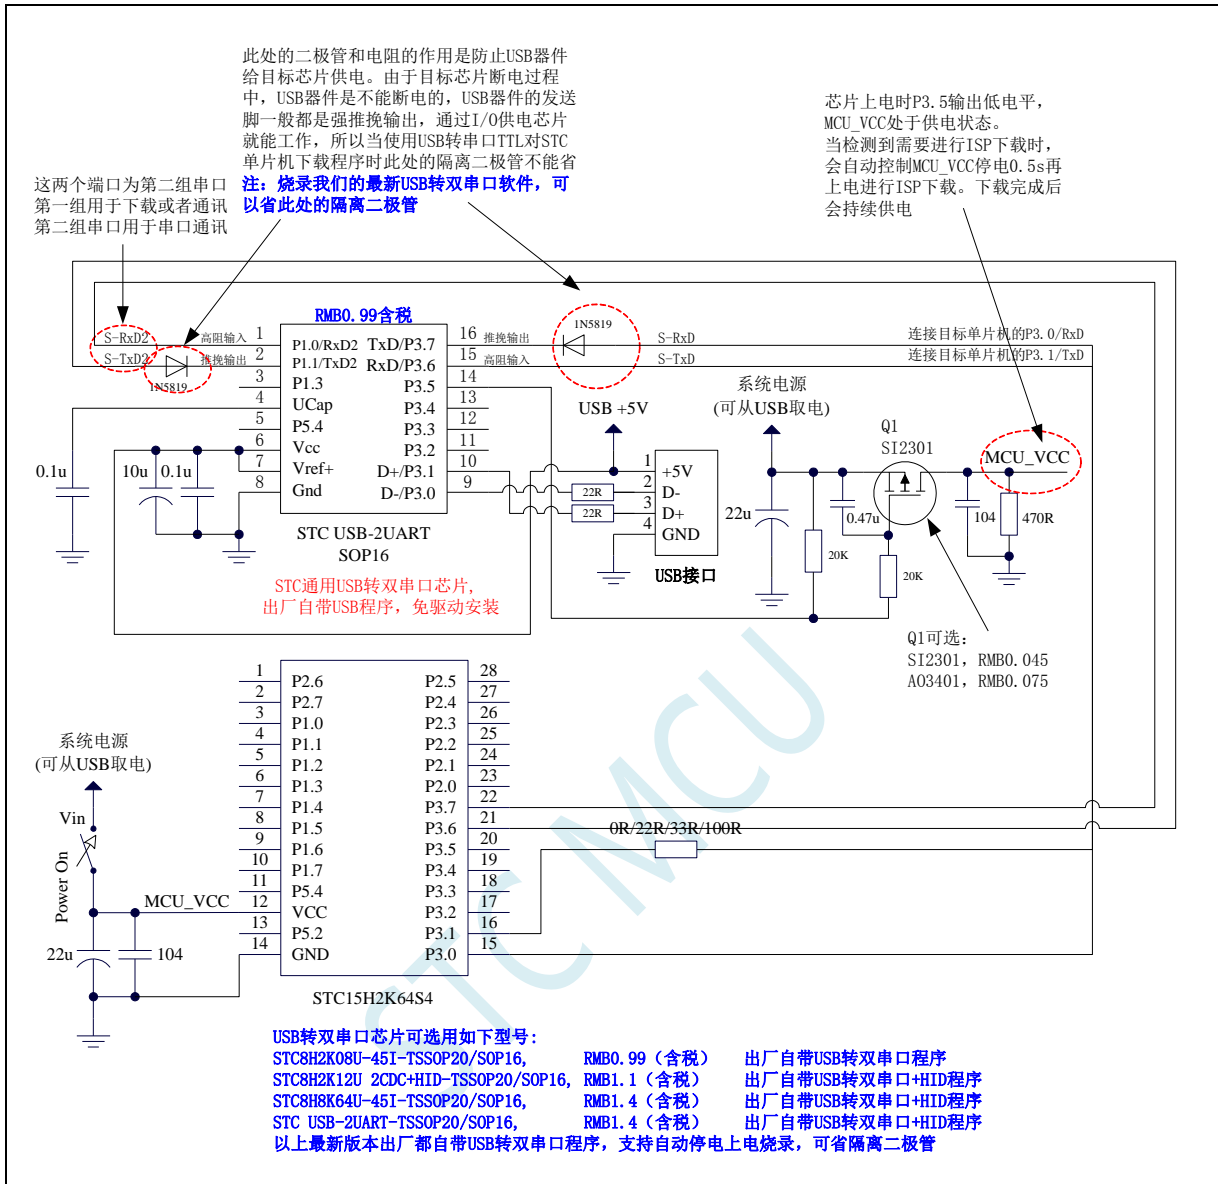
此处的二极管和电阻的作用是防止USB器件给目标芯片供电。由于目标芯片断电过程中，USB器件是不能断电的，USB器件的发送脚一般都是强推挽输出，通过I/O供电芯片就能工作，所以当使用USB转串口TTL对STC单片机下载程序时此处的隔离二极管不能省
注：烧录我们的最新USB转双串口软件，可以省此处的隔离二极管

这两个端口为第二组串口
第一组用于下载或者通讯
第二组串口用于串口通讯

芯片上电时P3.5输出低电平，MCU_VCC处于供电状态。
当检测到需要进行ISP下载时，会自动控制MCU_VCC停电0.5s再上电进行ISP下载。下载完成后会持续供电

RMB0.99含税
S-RxD2 高阻输入 1
S-TxD2 推挽输出 2
1N5819
P1.0/RxD2 TxD/P3.7 16 推挽输出
P1.1/TxD2 RxD/P3.6 15 高阻输入
3 P1.3 P3.5 14
4 UCap P3.4 13
5 P5.4 P3.3 12
6 Vcc P3.2 11
7 Vref+ D+/P3.1 10
8 Gnd D-/P3.0 9
1N5819
S-RxD
S-TxD
连接目标单片机的P3.0/RxD
连接目标单片机的P3.1/TxD
0.1u
10u 0.1u
STC USB-2UART
SOP16
STC通用USB转双串口芯片，
出厂自带USB程序，免驱动安装
USB +5V
系统电源
(可从USB取电)
22R
22R
1 +5V
2 D-
3 D+
4 GND
USB接口
22u
0.47u
20K
20K
Q1
SI2301
MCU_VCC
104
470R
Q1可选：
SI2301，RMB0.045
A03401，RMB0.075

1 P2.6 P2.5 28
2 P2.7 P2.4 27
3 P1.0 P2.3 26
4 P1.1 P2.2 25
5 P1.2 P2.1 24
6 P1.3 P2.0 23
7 P1.4 P3.7 22
8 P1.5 P3.6 21
9 P1.6 P3.5 20
10 P1.7 P3.4 19
11 P5.4 P3.3 18
12 VCC P3.2 17
13 P5.2 P3.1 16
14 GND P3.0 15
STC15H2K64S4
0R/22R/33R/100R
系统电源
(可从USB取电)
Vin
Power On
MCU_VCC
22u
104

USB转双串口芯片可选用如下型号：
STC8H2K08U-45I-TSSOP20/SOP16, RMB0.99（含税） 出厂自带USB转双串口程序
STC8H2K12U 2CDC+HID-TSSOP20/SOP16, RMB1.1（含税） 出厂自带USB转双串口+HID程序
STC8H8K64U-45I-TSSOP20/SOP16, RMB1.4（含税） 出厂自带USB转双串口+HID程序
STC USB-2UART-TSSOP20/SOP16, RMB1.4（含税） 出厂自带USB转双串口+HID程序
以上最新版本出厂都自带USB转双串口程序，支持自动停电上电烧录，可省隔离二极管

STC MCU